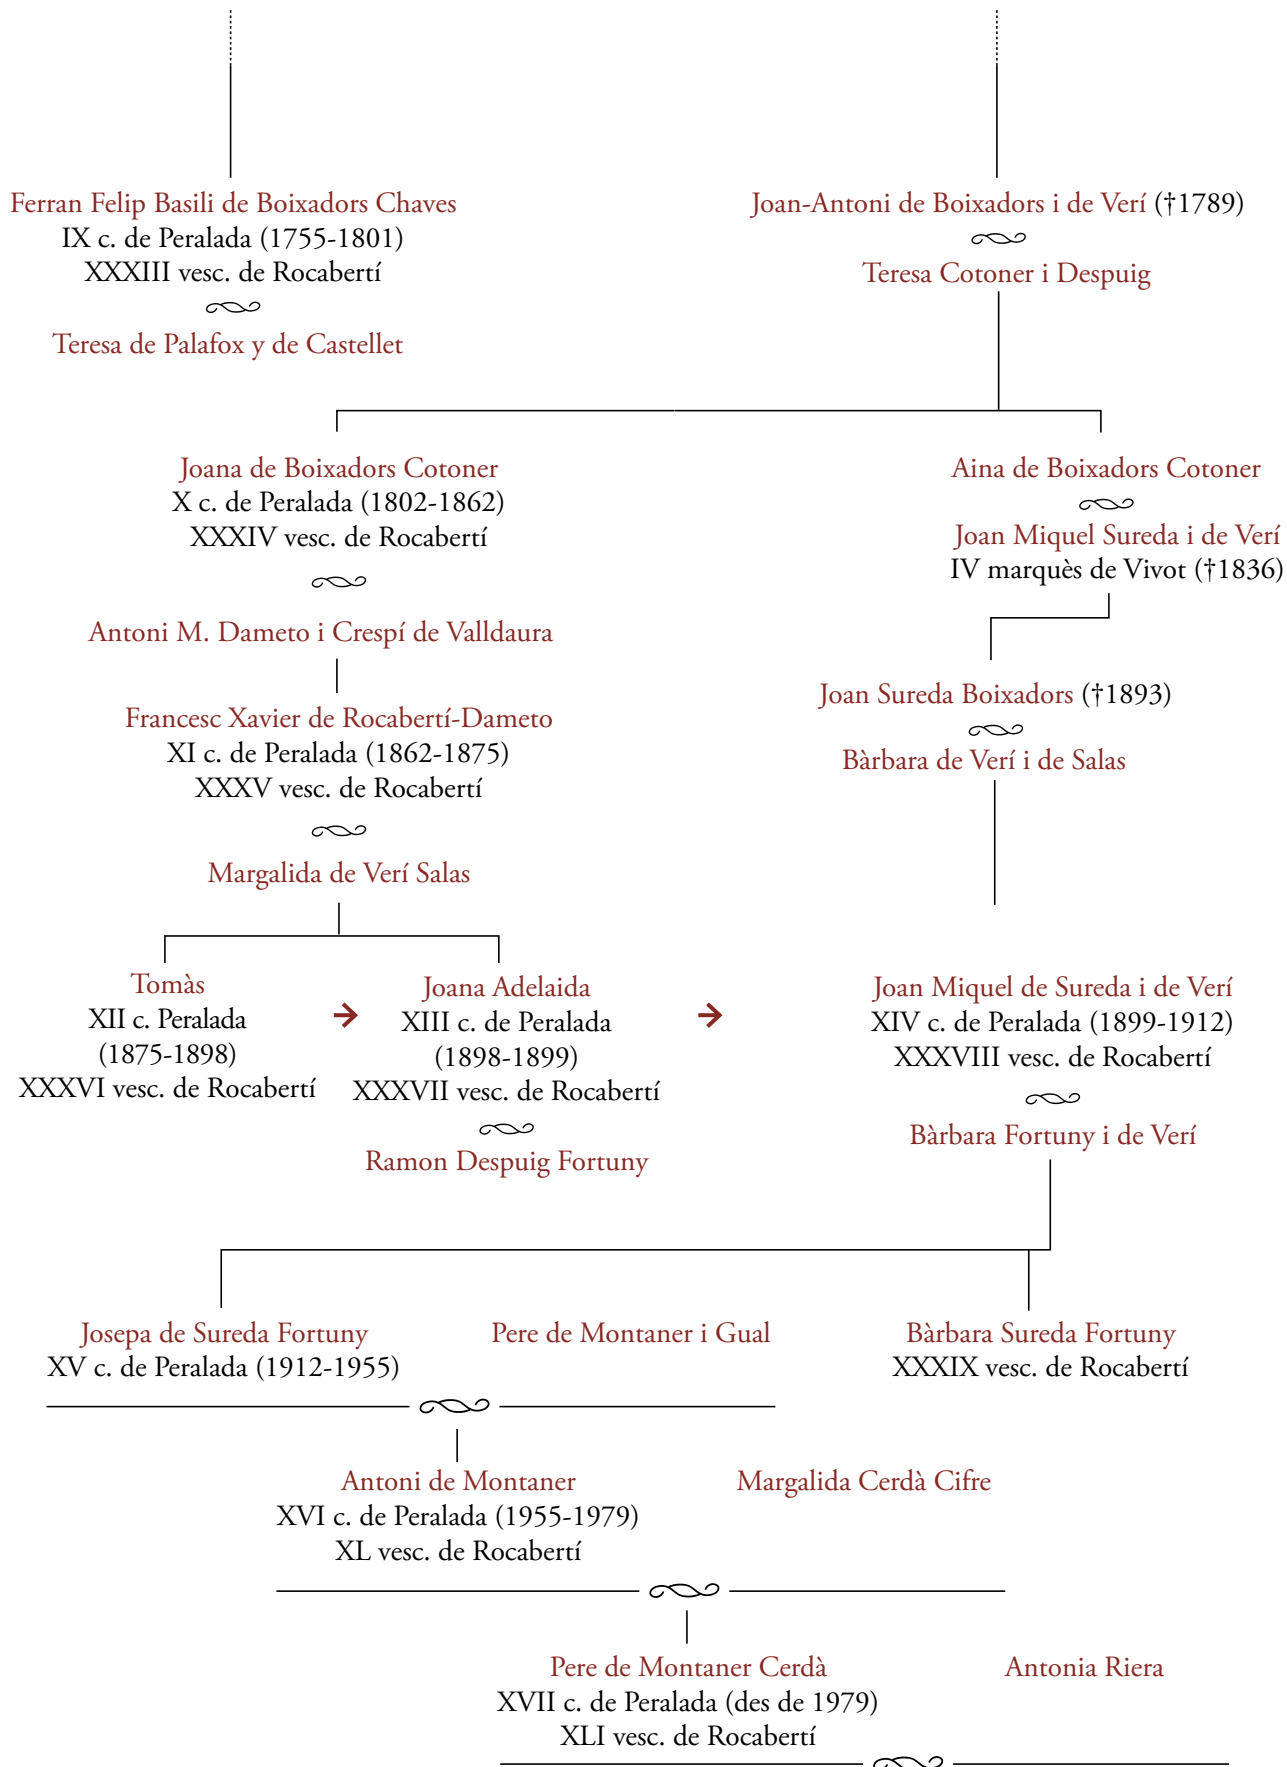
Ferran Felip Basili de Boixadors Chaves
IX c. de Peralada (1755-1801)
XXXIII vesc. de Rocabertí

Teresa de Palafox y de Castellet

Joan-Antoni de Boixadors i de Verí (†1789)

Teresa Cotoner i Despuig

Joana de Boixadors Cotoner
X c. de Peralada (1802-1862)
XXXIV vesc. de Rocabertí

Antoni M. Dameto i Crespí de Valldaura

Francesc Xavier de Rocabertí-Dameto
XI c. de Peralada (1862-1875)
XXXV vesc. de Rocabertí

Margalida de Verí Salas

Aina de Boixadors Cotoner

Joan Miquel Sureda i de Verí
IV marquès de Vivot (†1836)

Joan Sureda Boixadors (†1893)

Bàrbara de Verí i de Salas

Tomàs
XII c. Peralada
(1875-1898)
XXXVI vesc. de Rocabertí

Joana Adelaida
XIII c. de Peralada
(1898-1899)
XXXVII vesc. de Rocabertí

Ramon Despuig Fortuny

Joan Miquel de Sureda i de Verí
XIV c. de Peralada (1899-1912)
XXXVIII vesc. de Rocabertí

Bàrbara Fortuny i de Verí

Josepa de Sureda Fortuny
XV c. de Peralada (1912-1955)

Pere de Montaner i Gual

Bàrbara Sureda Fortuny
XXXIX vesc. de Rocabertí

Antoni de Montaner
XVI c. de Peralada (1955-1979)
XL vesc. de Rocabertí

Margalida Cerdà Cifre

Pere de Montaner Cerdà
XVII c. de Peralada (des de 1979)
XLI vesc. de Rocabertí

Antonia Riera